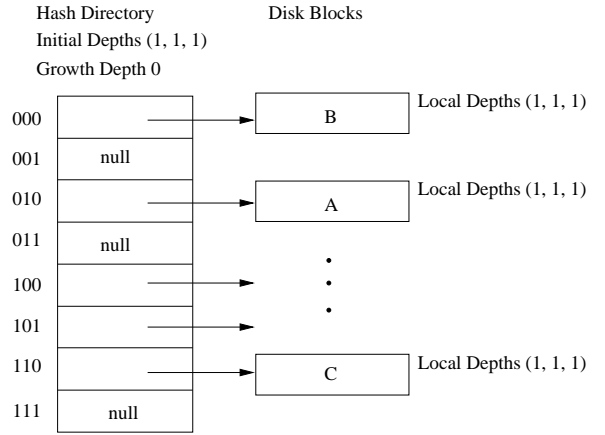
Hash Directory

Initial Depths (1, 1, 1)

Growth Depth 0

Disk Blocks

| | |
|---|---|
| 000 | |
| 001 | null |
| 010 | |
| 011 | null |
| 100 | |
| 101 | |
| 110 | |
| 111 | null |

B

Local Depths (1, 1, 1)

A

Local Depths (1, 1, 1)

C

Local Depths (1, 1, 1)